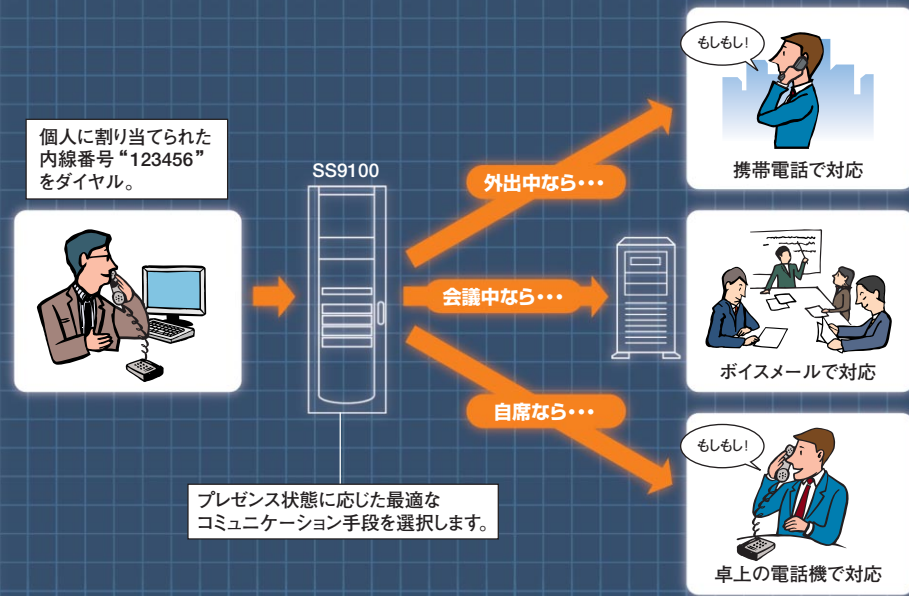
個人に割り当てられた内線番号“123456”をダイヤル。

SS9100

外出中なら・・・

会議中なら・・・

自席なら・・・

もしもし！

携帯電話で対応

ボイスメールで対応

もしもし！

卓上の電話機で対応

プレゼンス状態に応じた最適なコミュニケーション手段を選択します。